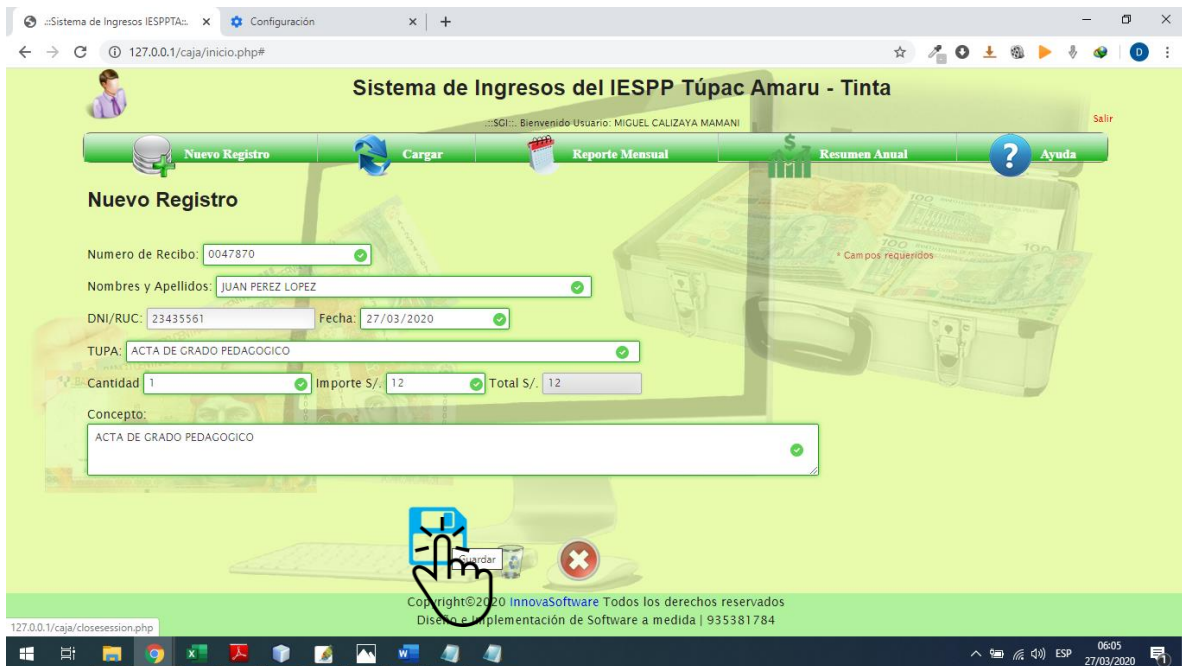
::Sistema de Ingresos IESPPTA::. ×
Configuración ×
+
127.0.0.1/caja/inicio.php#

Sistema de Ingresos del IESPP Túpac Amaru - Tinta

::SCI::. Bienvenido Usuario: MIGUEL CALIZAYA MAMANI

Salir

Nuevo Registro
Cargar
Reporte Mensual
Resumen Anual
Ayuda

Nuevo Registro

* Campos requeridos

Numero de Recibo: 0047870

Nombres y Apellidos: JUAN PEREZ LOPEZ

DNI/RUC: 23435561 Fecha: 27/03/2020

TUPA: ACTA DE GRADO PEDAGOGICO

Cantidad 1 Importe S/. 12 Total S/. 12

Concepto:

ACTA DE GRADO PEDAGOGICO

Guardar

Copyright©2020 InnovaSoftware Todos los derechos reservados
Diseño e Implementación de Software a medida | 935381784

127.0.0.1/caja/closesession.php

ESP 06:05 27/03/2020